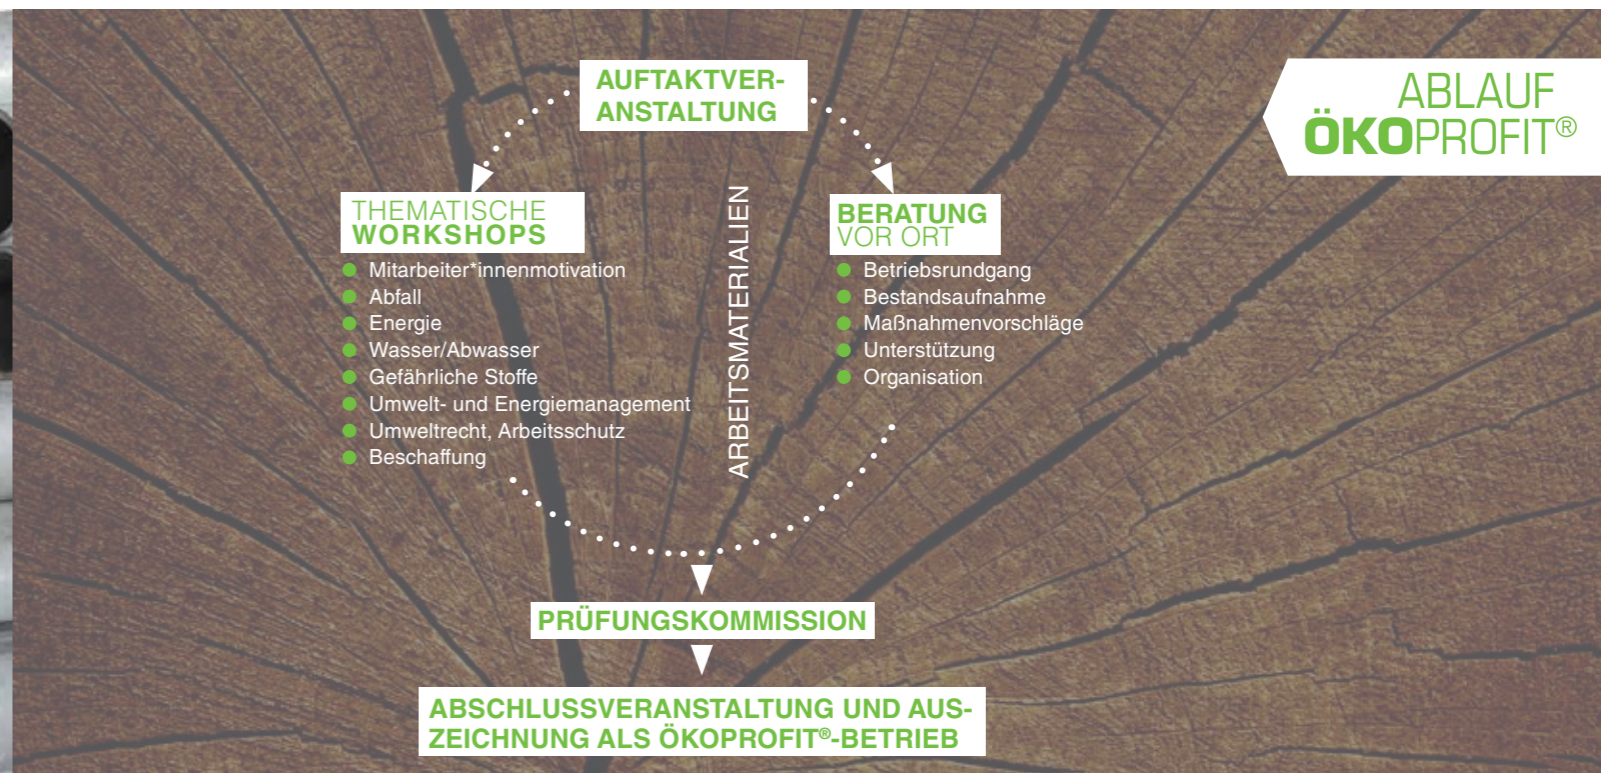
ABLAUF
ÖKOPROFIT®

AUFTAKTVERANSTALTUNG

THEMATISCHE
WORKSHOPS

- Mitarbeiter*innenmotivation
- Abfall
- Energie
- Wasser/Abwasser
- Gefährliche Stoffe
- Umwelt- und Energiemanagement
- Umweltrecht, Arbeitsschutz
- Beschaffung

ARBEITSMATERIALIEN

BERATUNG
VOR ORT

- Betriebsrundgang
- Bestandsaufnahme
- Maßnahmenvorschläge
- Unterstützung
- Organisation

PRÜFUNGSKOMMISSION

ABSCHLUSSVERANSTALTUNG UND AUSZEICHNUNG ALS ÖKOPROFIT®-BETRIEB